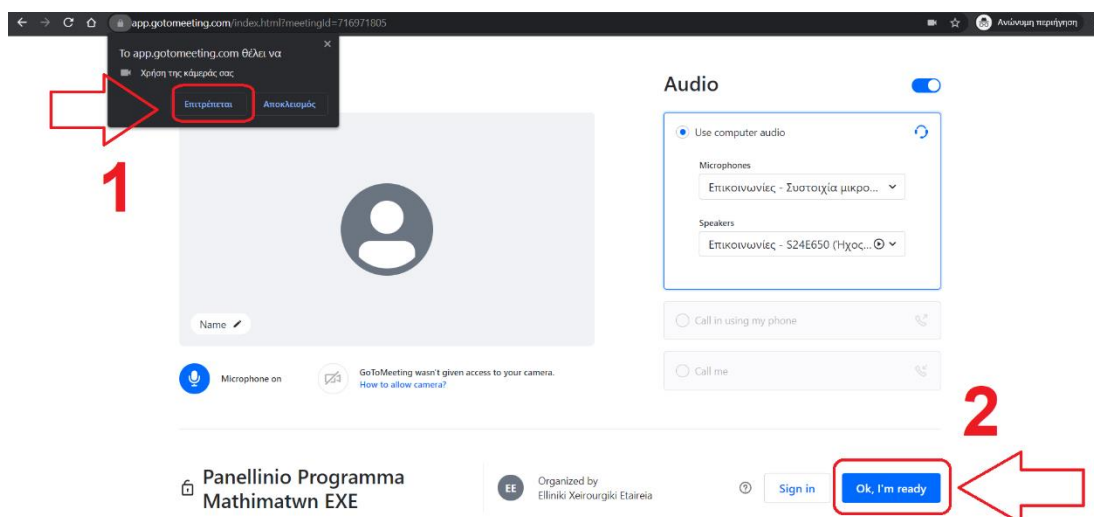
app.gotomeeting.com/index.html?meetingId=716971805

Ανώνυμη περιήγηση

Το app.gotomeeting.com θέλει να

Χρήση της κάμεράς σας

Επιτρέπεται

Αποκλεισμός

1

Name

Microphone on

GoToMeeting wasn't given access to your camera.
How to allow camera?

Audio

Use computer audio

Microphones

Επικοινωνίες - Συστοιχία μικρο...

Speakers

Επικοινωνίες - S24E650 (Ήχος...

Call in using my phone

Call me

2

Panellinio Programma Mathimatwn EXE

EE

Organized by
Elliniki Xeirourgiki Etaireia

Sign in

Ok, I'm ready